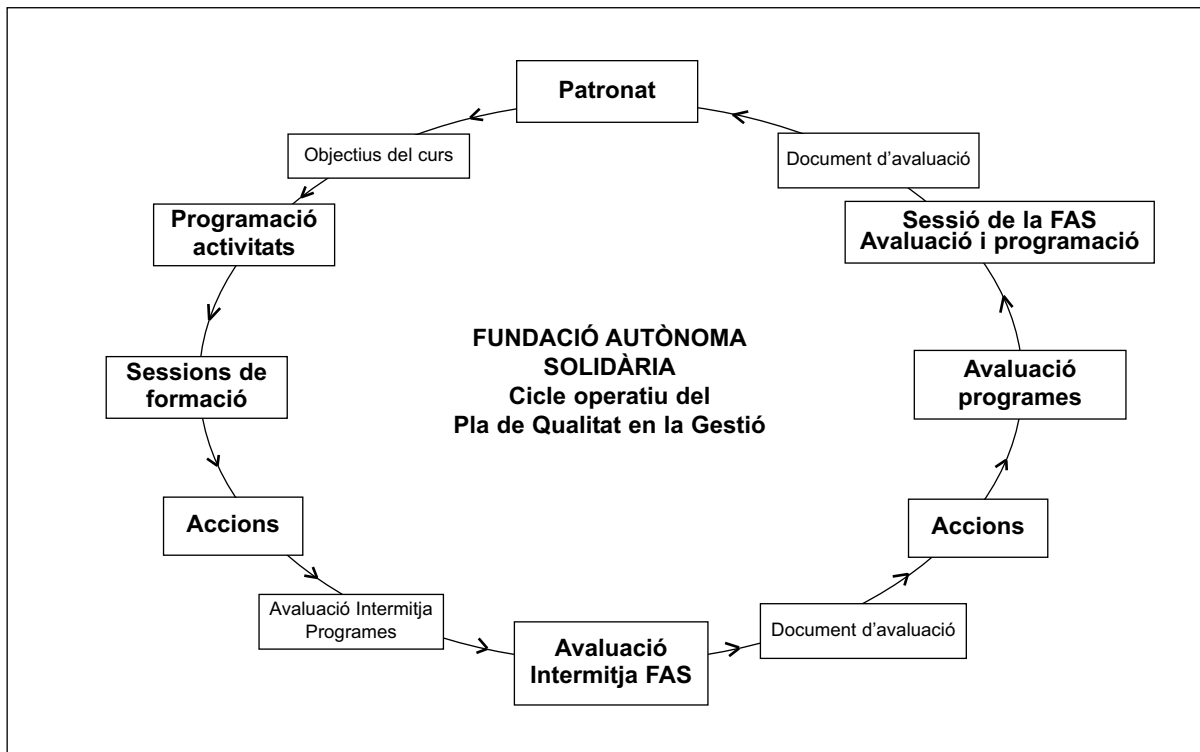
Patronat

Objectius del curs

Programació activitats

Sessions de formació

Accions

Avaluació Intermitja Programes

Avaluació Intermitja FAS

Document d'avaluació

Accions

Avaluació programes

Sessió de la FAS Avaluació i programació

Document d'avaluació

FUNDACIÓ AUTÒNOMA SOLIDÀRIA
Cicle operatiu del Pla de Qualitat en la Gestió